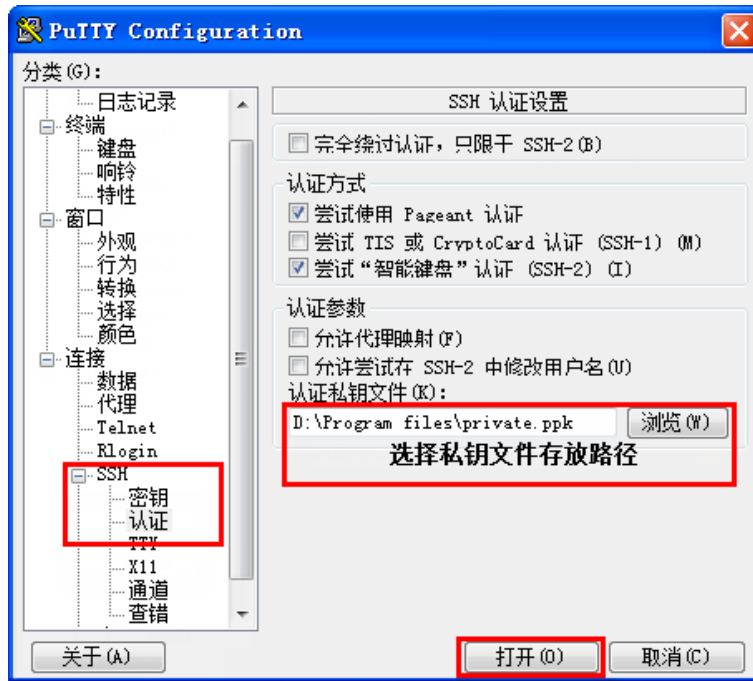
PuTTY Configuration

分类(G):

日志记录
终端
键盘
响铃
特性
窗口
外观
行为
转换
选择
颜色
连接
数据
代理
Telnet
Rlogin
SSH
密钥
认证
TTY
X11
通道
查错

SSH 认证设置

完全绕过认证，只限于 SSH-2(B)

认证方式
尝试使用 Pageant 认证
尝试 TIS 或 CryptoCard 认证 (SSH-1) (M)
尝试"智能键盘"认证 (SSH-2) (I)

认证参数
允许代理映射(F)
允许尝试在 SSH-2 中修改用户名(U)
认证私钥文件(K):
D:\Program files\private.ppk
浏览(W)
选择私钥文件存放路径

关于(A)
打开(O)
取消(C)